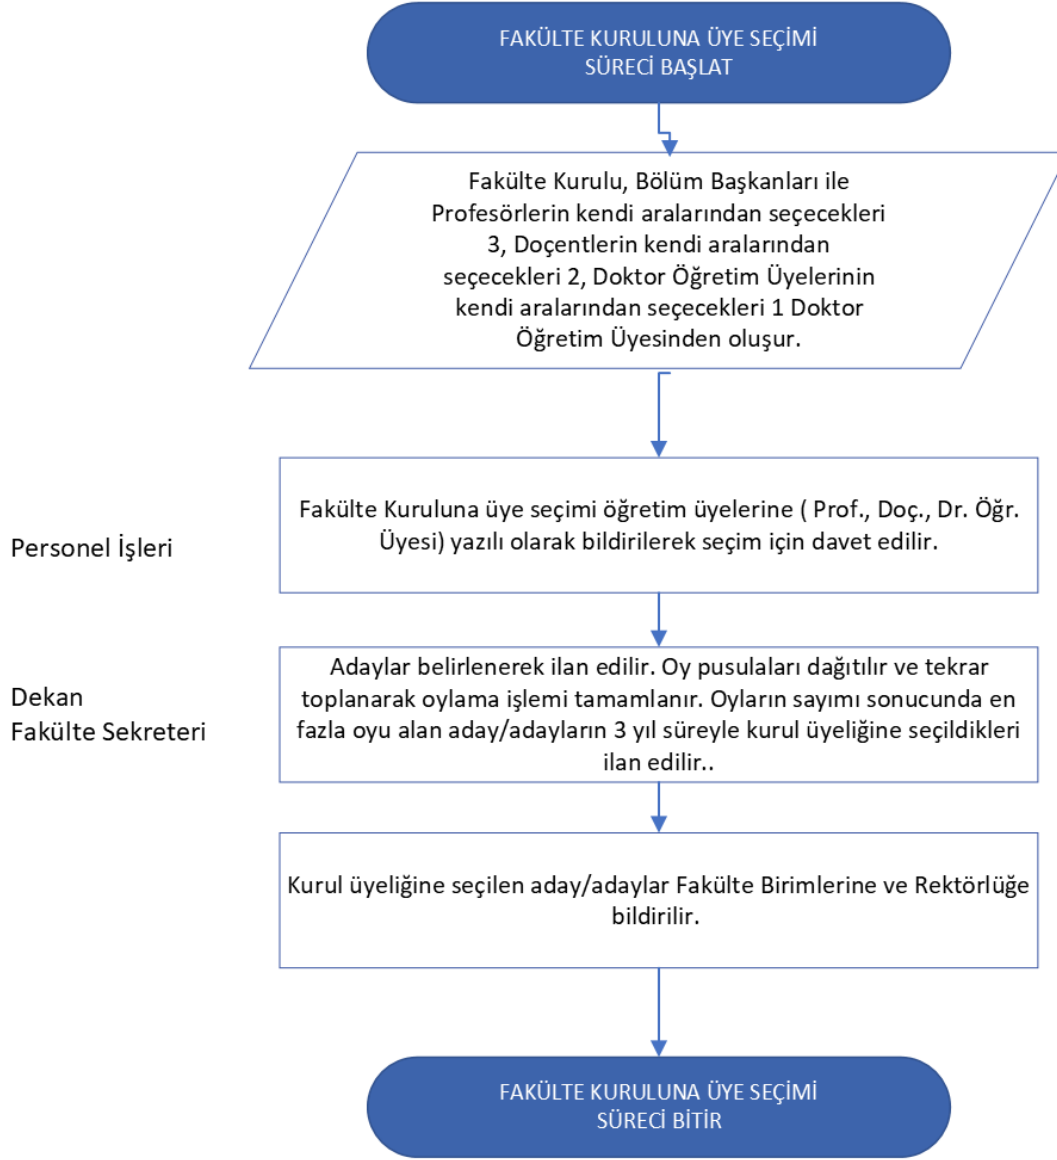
FAKÜLTE KURULUNA ÜYE SEÇİMİ SÜRECİ BAŞLAT

Fakülte Kurulu, Bölüm Başkanları ile Profesörlerin kendi aralarından seçecekleri 3, Doçentlerin kendi aralarından seçecekleri 2, Doktor Öğretim Üyelerinin kendi aralarından seçecekleri 1 Doktor Öğretim Üyesinden oluşur.

Personel İşleri

Fakülte Kuruluna üye seçimi öğretim üyelerine ( Prof., Doç., Dr. Öğr. Üyesi) yazılı olarak bildirilerek seçim için davet edilir.

Dekan
Fakülte Sekreteri

Adaylar belirlenerek ilan edilir. Oy pusulaları dağıtılır ve tekrar toplanarak oylama işlemi tamamlanır. Oyların sayımı sonucunda en fazla oyu alan aday/adayların 3 yıl süreyle kurul üyeliğine seçildikleri ilan edilir..

Kurul üyeliğine seçilen aday/adaylar Fakülte Birimlerine ve Rektörlüğe bildirilir.

FAKÜLTE KURULUNA ÜYE SEÇİMİ SÜRECİ BİTİR